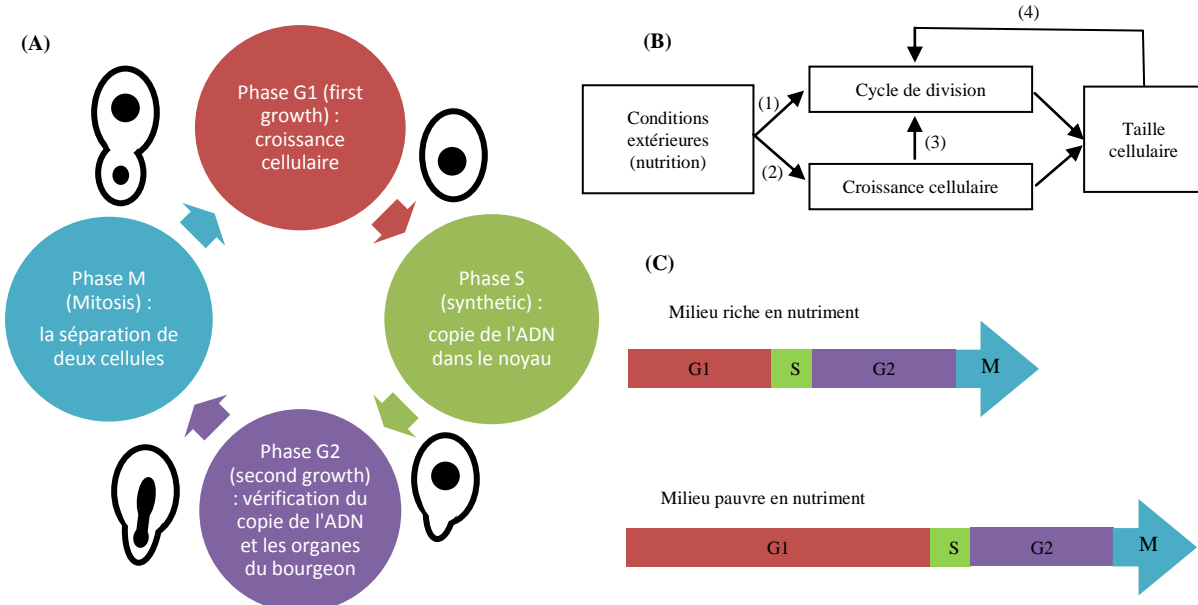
(A)

Phase G1 (first growth) : croissance cellulaire

Phase S (synthetic) : copie de l'ADN dans le noyau

Phase G2 (second growth) : vérification du copie de l'ADN et les organes du bourgeon

Phase M (Mitosis) : la séparation de deux cellules

(B)

(4)

Conditions extérieures (nutrition)

(1)

(2)

Cycle de division

(3)

Croissance cellulaire

Taille cellulaire

(C)

Milieu riche en nutriment

| G1 | S | G2 | M |
|---|---|---|---|

Milieu pauvre en nutriment

| G1 | S | G2 | M |
|---|---|---|---|